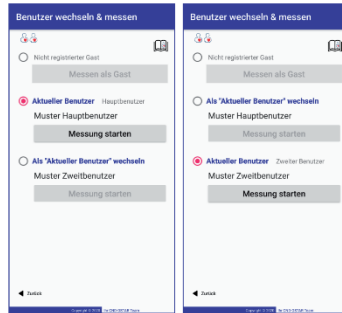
Benutzer wechseln & messen

Nicht registrierter Gast

Messen als Gast

Aktueller Benutzer Hauptbenutzer

Muster Hauptbenutzer

Messung starten

Als "Aktueller Benutzer" wechseln

Muster Zweitbenutzer

Messung starten

Zurück

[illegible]

Benutzer wechseln & messen

Nicht registrierter Gast

Messen als Gast

Als "Aktueller Benutzer" wechseln

Muster Hauptbenutzer

Messung starten

Aktueller Benutzer Zweitbenutzer

Muster Zweitbenutzer

Messung starten

Zurück

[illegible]